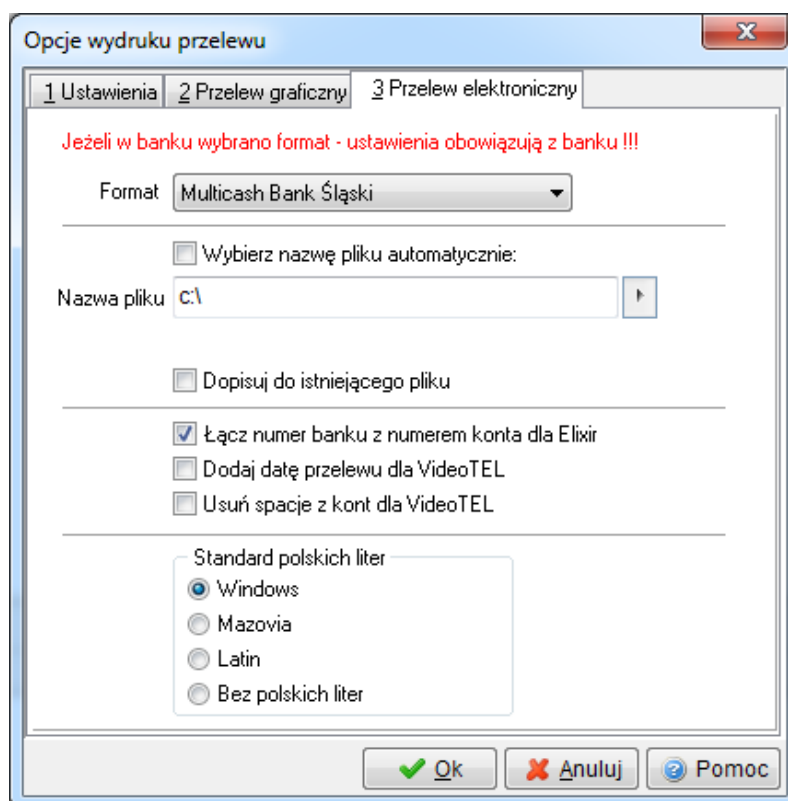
Opcje wydruku przelewu

1 Ustawienia | 2 Przelew graficzny | 3 Przelew elektroniczny

Jeżeli w banku wybrano format - ustawienia obowiązują z banku !!!

Format Multicash Bank Śląski

Wybierz nazwę pliku automatycznie:

Nazwa pliku c:\

Dopisuj do istniejącego pliku

Łącz numer banku z numerem konta dla Elixir
Dodaj datę przelewu dla VideoTEL
Usuń spacje z kont dla VideoTEL

Standard polskich liter
Windows
Mazovia
Latin
Bez polskich liter

Ok
Anuluj
Pomoc